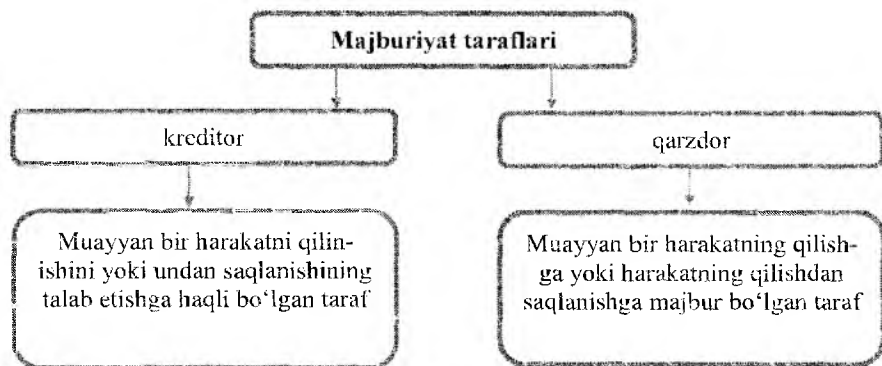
Majburiyat taraflari

kreditor

qarzdor

Muayyan bir harakatni qilinishini yoki undan saqlanishining talab etishga haqli bo'lgan taraf

Muayyan bir harakatning qilishga yoki harakatning qilishdan saqlanishga majbur bo'lgan taraf